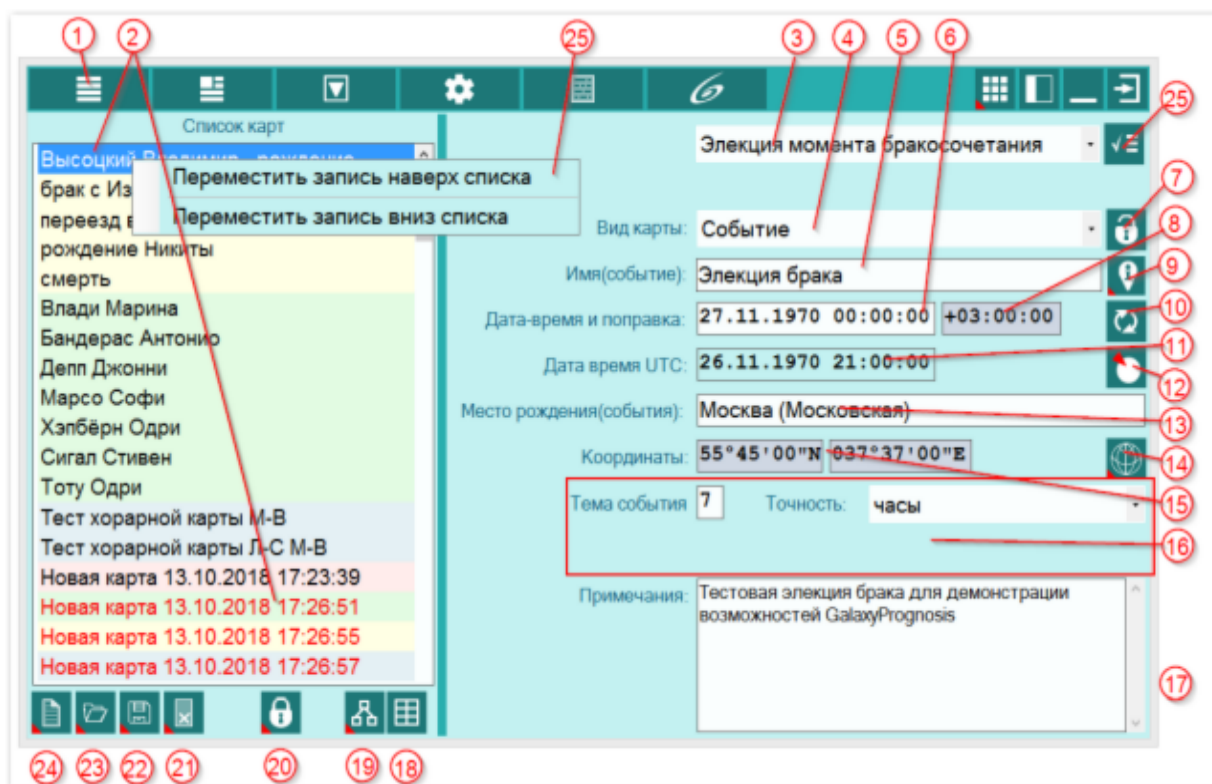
1 2 25 3 4 5 6

Список карт

Высоцкий Владимир - рождение
брак с Из
переезд в
рождение Никиты
смерть
Влади Марина
Бандерас Антонио
Депп Джонни
Марсо Софи
Хэпбёрн Одри
Сигал Стивен
Тоту Одри
Тест хорарной карты М-В
Тест хорарной карты Л-С М-В
Новая карта 13.10.2018 17:23:39
Новая карта 13.10.2018 17:26:51
Новая карта 13.10.2018 17:26:55
Новая карта 13.10.2018 17:26:57

Переместить запись наверх списка
Переместить запись вниз списка

Элекция момента бракосочетания

25

Вид карты: Событие

7

Имя(событие): Элекция брака

8 9

Дата-время и поправка: 27.11.1970 00:00:00 +03:00:00

10

Дата время UTC: 26.11.1970 21:00:00

11 12

Место рождения(события): Москва (Московская)

13

Координаты: 55°45'00"N 037°37'00"E

14 15

Тема события 7 Точность: часы

16

Примечания: Тестовая элекция брака для демонстрации возможностей GalaxyPrognosis

17

24 23 22 21 20 19 18